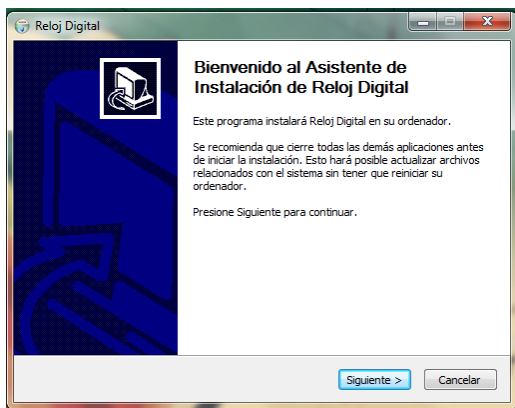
Reloj Digital

Bienvenido al Asistente de Instalación de Reloj Digital

Este programa instalará Reloj Digital en su ordenador.

Se recomienda que cierre todas las demás aplicaciones antes de iniciar la instalación. Esto hará posible actualizar archivos relacionados con el sistema sin tener que reiniciar su ordenador.

Presione Siguiente para continuar.

Siguiente >
Cancelar